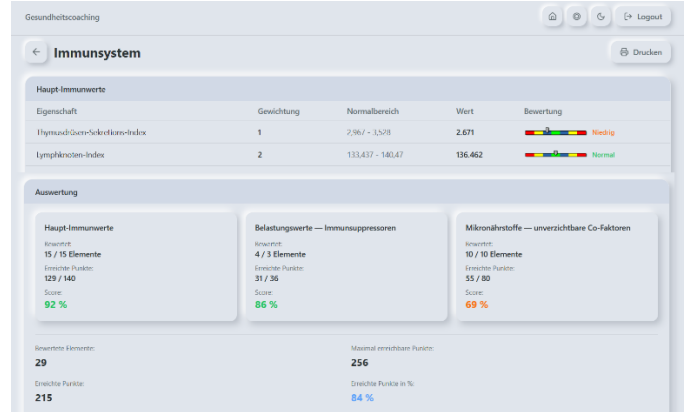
Gesundheitscoaching

Logout

Immunsystem

Drucken

Haupt-Immunwerte

| Eigenschaft | Gewichtung | Normalbereich | Wert | Bewertung |
|---|---|---|---|---|
| Thymusdrüsen-Selektions-Index | 1 | 2,967 - 3,528 | 2.671 | Niedrig |
| Lymphknoten-Index | 2 | 133,437 - 140,47 | 136.462 | Normal |

Auswertung

Haupt-Immunwerte
Bewertet:
15 / 15 Elemente
Erreichte Punkte:
129 / 140
Score:
92 %

Belastungswerte — Immunsuppressoren
Bewertet:
4 / 3 Elemente
Erreichte Punkte:
31 / 36
Score:
86 %

Mikronährstoffe — unverzichtbare Co-Faktoren
Bewertet:
10 / 10 Elemente
Erreichte Punkte:
55 / 80
Score:
69 %

Bewertete Elemente:
29

Maximal erreichbare Punkte:
256

Erreichte Punkte:
215

Erreichte Punkte in %:
84 %